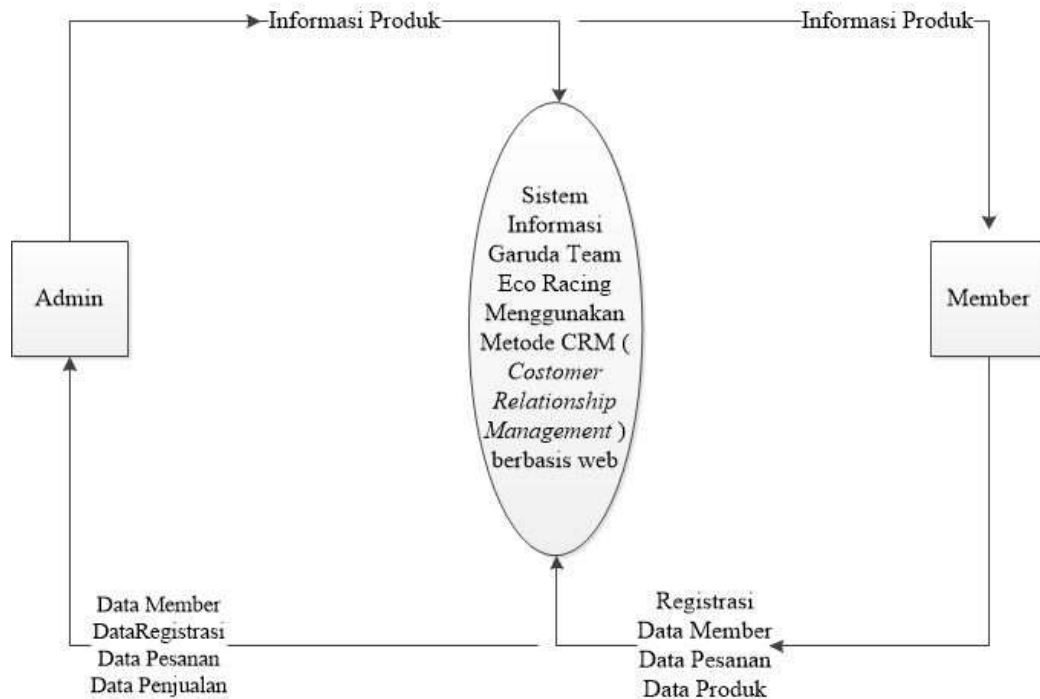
Informasi Produk

Informasi Produk

Admin

Sistem Informasi Garuda Team Eco Racing Menggunakan Metode CRM ( *Costomer Relationship Management* ) berbasis web

Member

Data Member
DataRegistrasi
Data Pesanan
Data Penjualan

Registrasi
Data Member
Data Pesanan
Data Produk